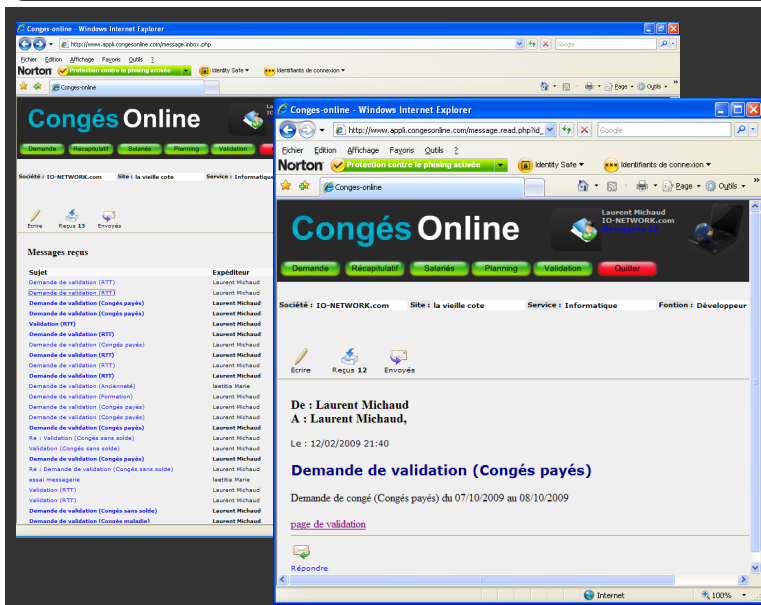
Conges-online - Windows Internet Explorer
http://www.appli.congesonline.com/message.inbox.php
Google
Fichier Edition Affichage Favoris Outils ?
Norton Protection contre le phishing activée Identity Safe Identifiants de connexion
Conges-online
Congés Online
Demande Récapitulatif Salariés Planning Validation
Société : IO-NETWORK.com Site : la vieille cote Service : Informatique
Ecrire Reçus 13 Envoyés
Messages reçus

| Sujet | Expéditeur |
|---|---|
| Demande de validation (RTT) | Laurent Michaud |
| Demande de validation (RTT) | Laurent Michaud |
| Demande de validation (Congés payés) | Laurent Michaud |
| Validation (RTT) | Laurent Michaud |
| Demande de validation (RTT) | Laurent Michaud |
| Demande de validation (Congés payés) | Laurent Michaud |
| Demande de validation (RTT) | Laurent Michaud |
| Demande de validation (RTT) | Laurent Michaud |
| Demande de validation (RTT) | Laurent Michaud |
| Demande de validation (Ancienneté) | laetitia Marie |
| Demande de validation (Formation) | Laurent Michaud |
| Demande de validation (Congés payés) | Laurent Michaud |
| Demande de validation (Congés payés) | Laurent Michaud |
| Demande de validation (Congés payés) | Laurent Michaud |
| Re : Validation (Congés sans solde) | Laurent Michaud |
| Validation (Congés sans solde) | Laurent Michaud |
| Demande de validation (Congés payés) | Laurent Michaud |
| Re : Demande de validation (Congés sans solde) | Laurent Michaud |
| essai messagerie | laetitia Marie |
| Validation (RTT) | Laurent Michaud |
| Validation (RTT) | Laurent Michaud |
| Demande de validation (Congés sans solde) | Laurent Michaud |
| Demande de validation (Congés maladie) | Laurent Michaud |

Conges-online - Windows Internet Explorer
http://www.appli.congesonline.com/message.read.php?id_
Google
Fichier Edition Affichage Favoris Outils ?
Norton Protection contre le phishing activée Identity Safe Identifiants de connexion
Conges-online
Page Outils
Congés Online
Laurent Michaud
IO-NETWORK.com
Messages 12
Demande Récapitulatif Salariés Planning Validation Quitter
Société : IO-NETWORK.com Site : la vieille cote Service : Informatique Fontion : Développeur
Ecrire Reçus 12 Envoyés

De : Laurent Michaud
A : Laurent Michaud,

Le : 12/02/2009 21:40

Demande de validation (Congés payés)

Demande de congé (Congés payés) du 07/10/2009 au 08/10/2009

page de validation

Répondre

Internet 100%